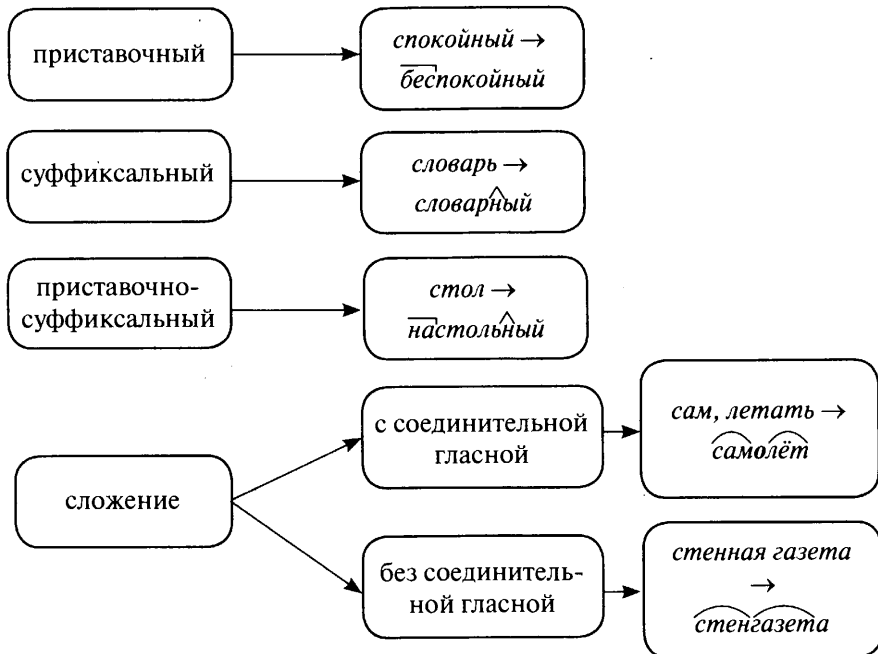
приставочный

*спокойный* $\rightarrow$ *беспокойный*

суффиксальный

*словарь* $\rightarrow$ *словарный*

приставочно-суффиксальный

*стол* $\rightarrow$ *настольный*

сложение

с соединительной гласной

*сам, летать* $\rightarrow$ *самолёт*

без соединительной гласной

*стенная газета* $\rightarrow$ *стенгазета*